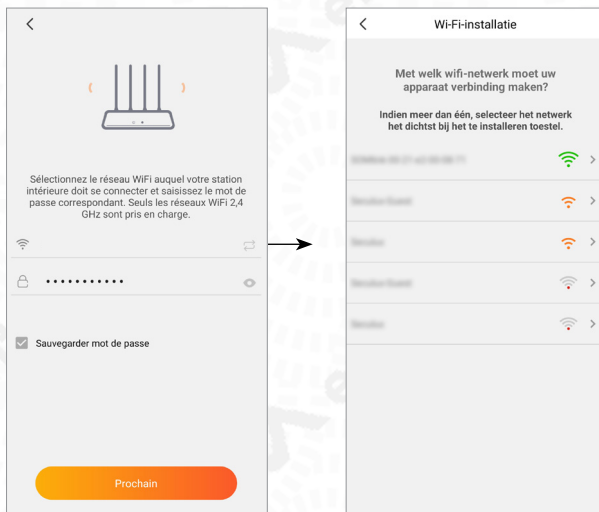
Sélectionnez le réseau WiFi auquel votre station intérieure doit se connecter et saisissez le mot de passe correspondant. Seuls les réseaux WiFi 2,4 GHz sont pris en charge.

••••••••••••

Sauvegarder mot de passe

Prochain

Wi-Fi-installatie

Met welk wifi-netwerk moet uw apparaat verbinding maken?

Indien meer dan één, selecteer het netwerk het dichtst bij het te installeren toestel.

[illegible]

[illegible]

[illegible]

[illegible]

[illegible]